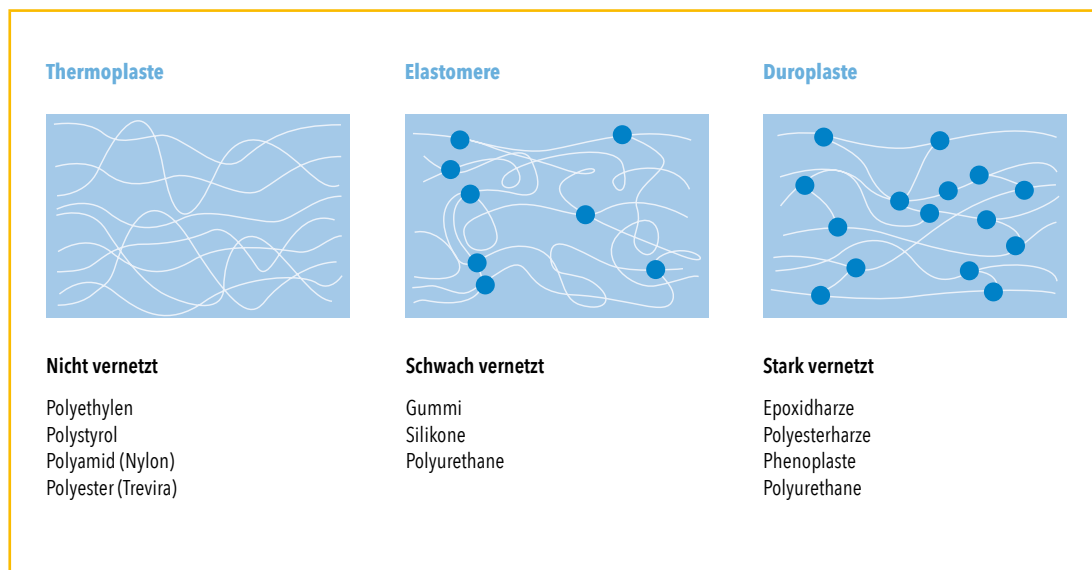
Thermoplaste

Nicht vernetzt

Polyethylen
Polystyrol
Polyamid (Nylon)
Polyester (Trevira)

Elastomere

Schwach vernetzt

Gummi
Silikone
Polyurethane

Duroplaste

Stark vernetzt

Epoxidharze
Polyesterharze
Phenoplaste
Polyurethane